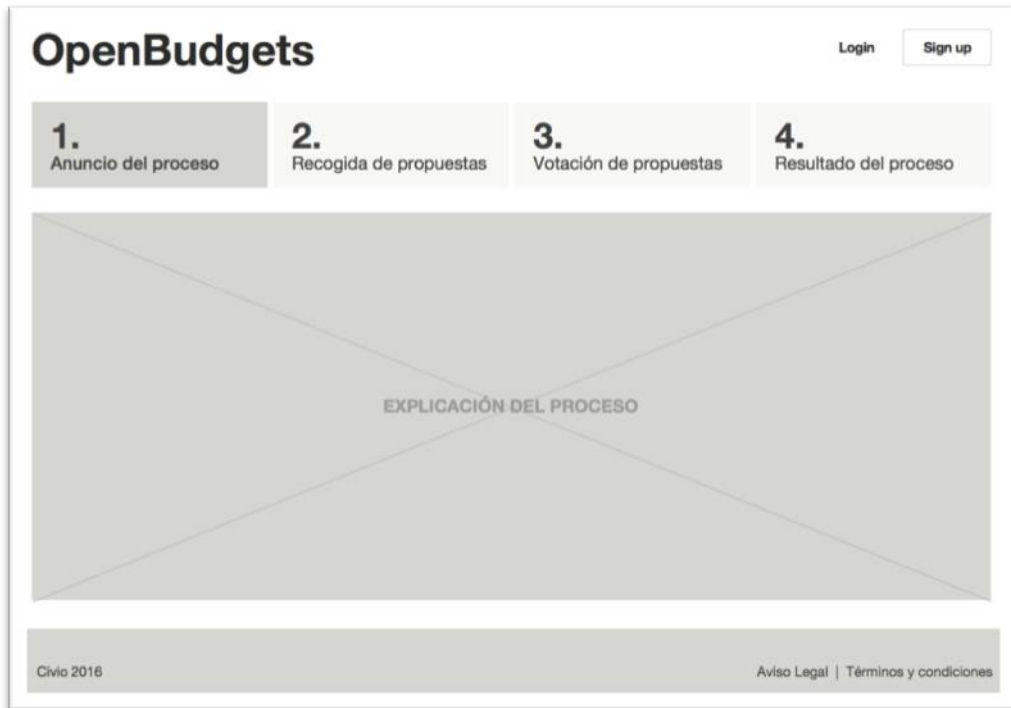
OpenBudgets

Login Sign up

1.
Anuncio del proceso

2.
Recogida de propuestas

3.
Votación de propuestas

4.
Resultado del proceso

EXPLICACIÓN DEL PROCESO

Civio 2016

Aviso Legal | Términos y condiciones